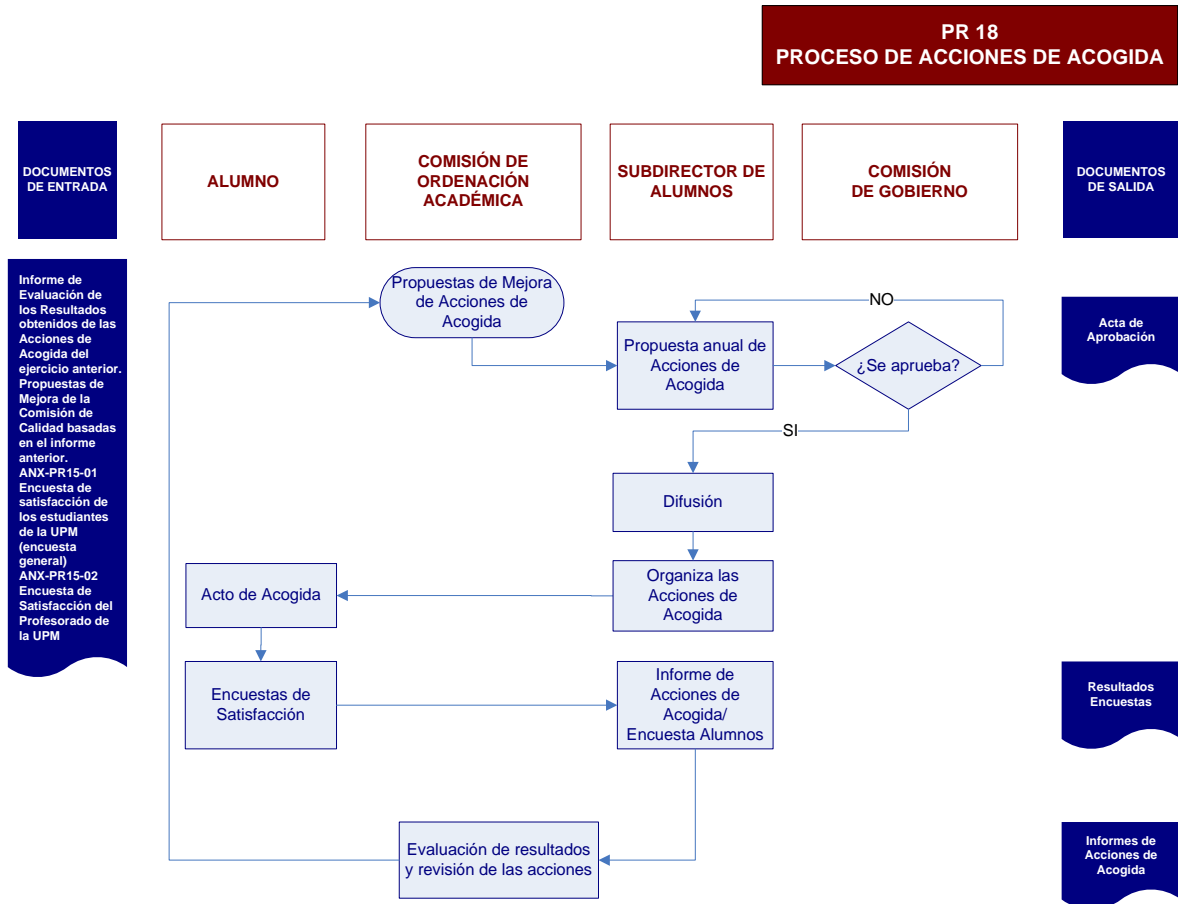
PR 18
PROCESO DE ACCIONES DE ACOGIDA

DOCUMENTOS DE ENTRADA

ALUMNO

COMISIÓN DE ORDENACIÓN ACADÉMICA

SUBDIRECTOR DE ALUMNOS

COMISIÓN DE GOBIERNO

DOCUMENTOS DE SALIDA

Informe de Evaluación de los Resultados obtenidos de las Acciones de Acogida del ejercicio anterior. Propuestas de Mejora de la Comisión de Calidad basadas en el informe anterior. ANX-PR15-01 Encuesta de satisfacción de los estudiantes de la UPM (encuesta general) ANX-PR15-02 Encuesta de Satisfacción del Profesorado de la UPM

Propuestas de Mejora de Acciones de Acogida

NO

Propuesta anual de Acciones de Acogida

¿Se aprueba?

SI

Acta de Aprobación

Difusión

Organiza las Acciones de Acogida

Acto de Acogida

Encuestas de Satisfacción

Informe de Acciones de Acogida/ Encuesta Alumnos

Resultados Encuestas

Evaluación de resultados y revisión de las acciones

Informes de Acciones de Acogida